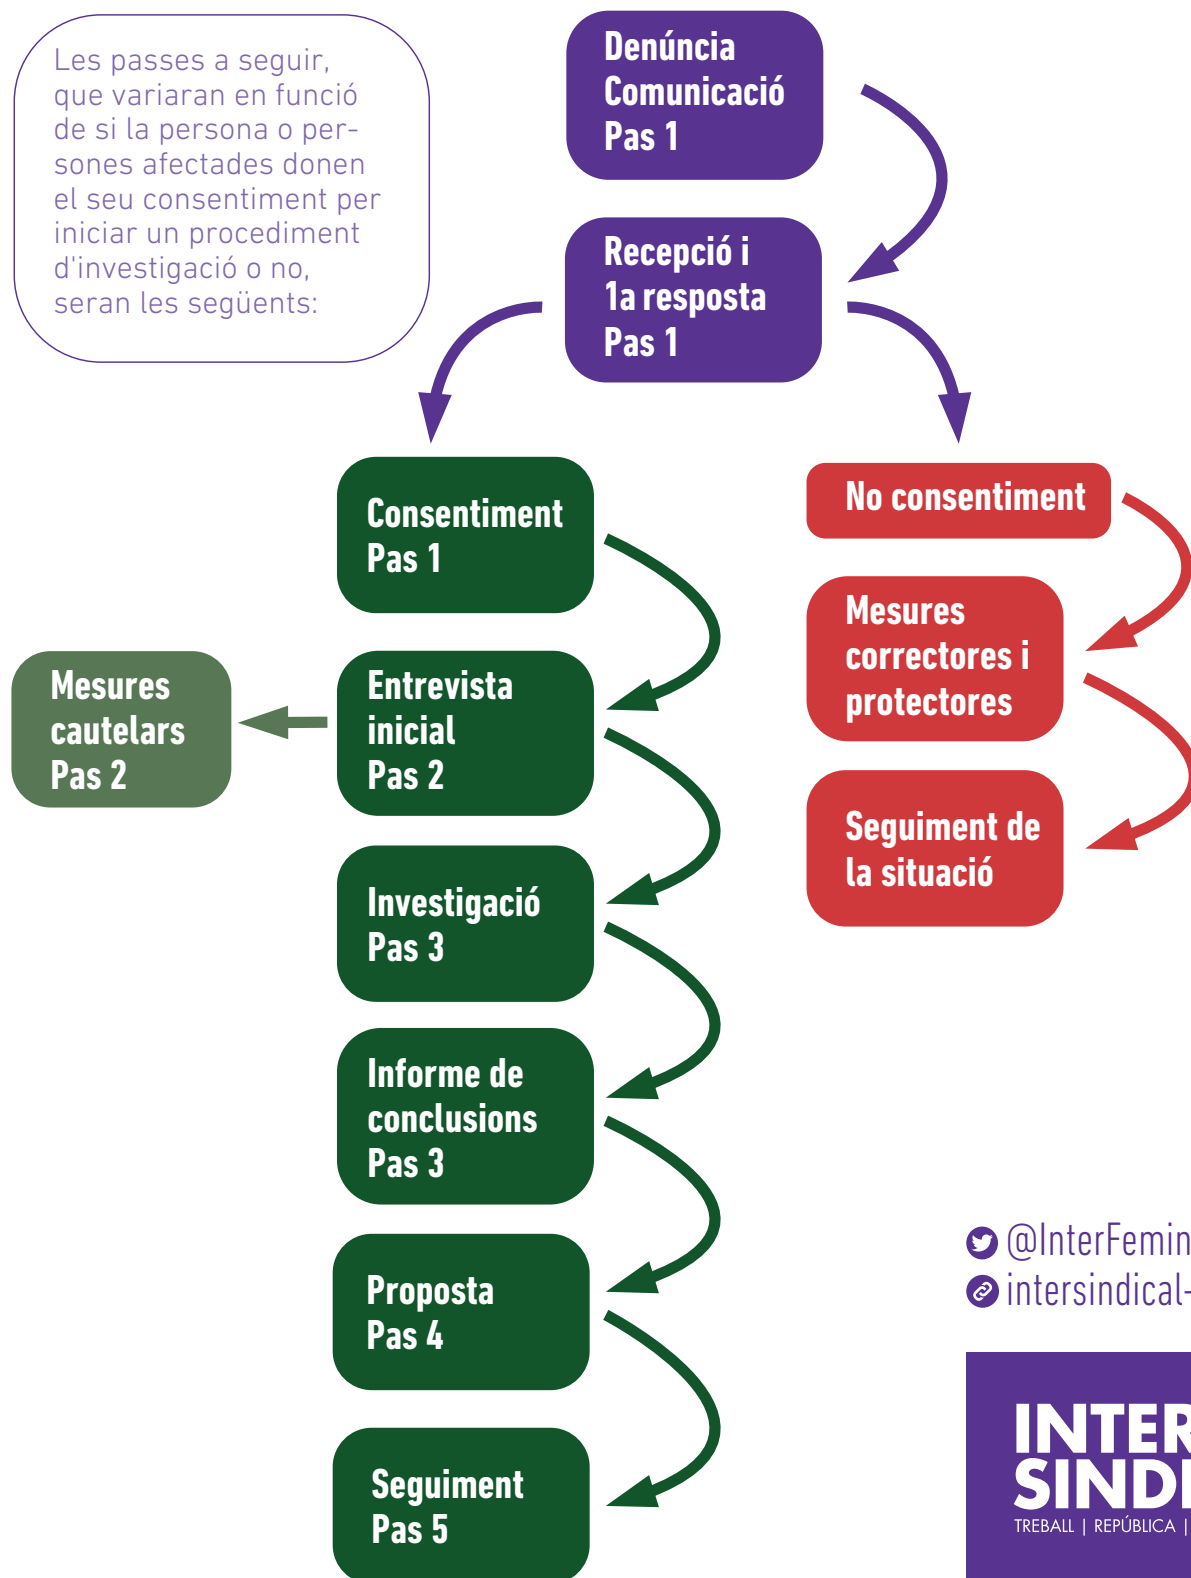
Les passes a seguir, que variaran en funció de si la persona o persones afectades donen el seu consentiment per iniciar un procediment d'investigació o no, seran les següents:

Denúncia
Comunicació
Pas 1

Recepció i
1a resposta
Pas 1

Consentiment
Pas 1

No consentiment

Mesures correctores i protectores

Mesures cautelars
Pas 2

Entrevista inicial
Pas 2

Seguiment de la situació

Investigació
Pas 3

Informe de conclusions
Pas 3

Proposta
Pas 4

Seguiment
Pas 5

@InterFemin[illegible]
intersindical-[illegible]

INTER
SIND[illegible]
TREBALL | REPÚBLICA | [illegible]